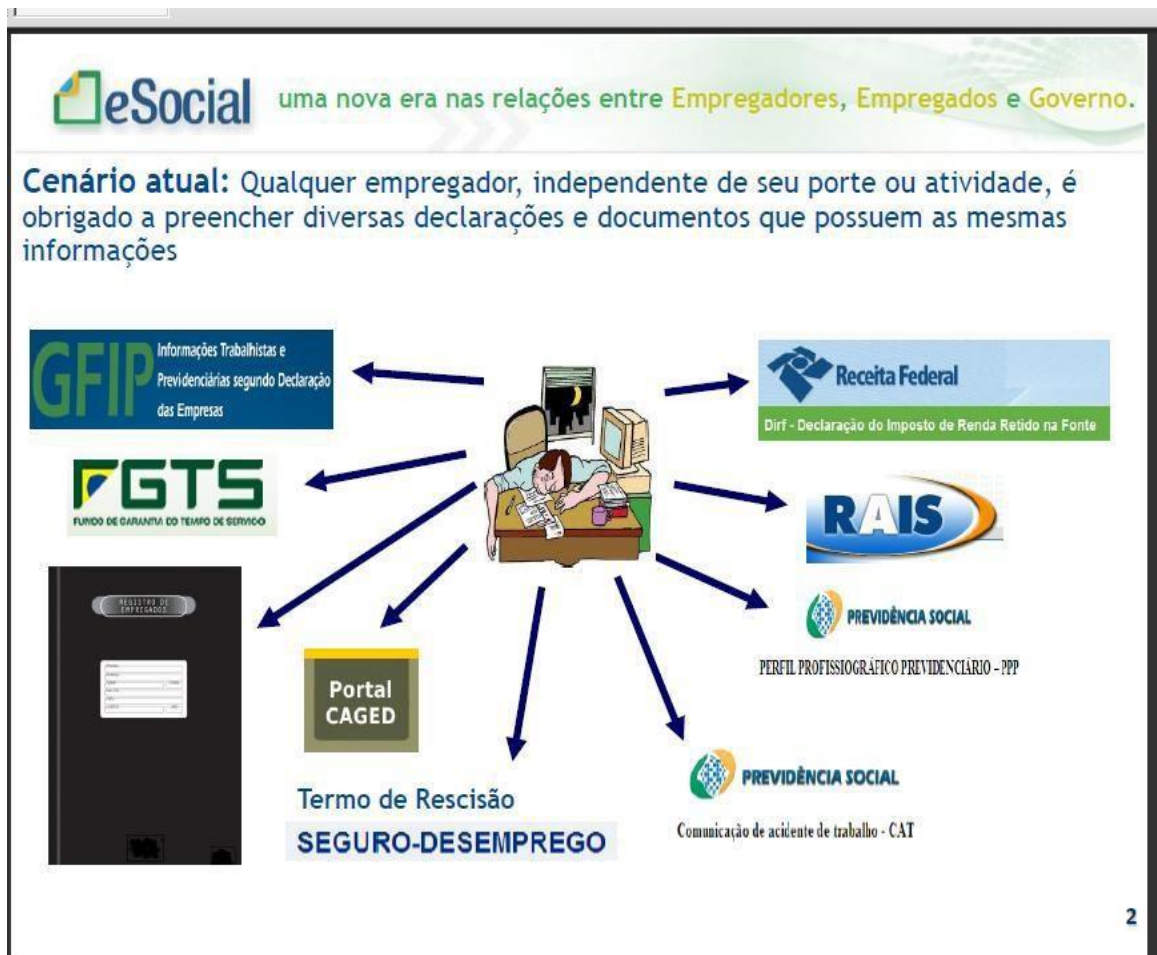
eSocial uma nova era nas relações entre Empregadores, Empregados e Governo.

Cenário atual: Qualquer empregador, independente de seu porte ou atividade, é obrigado a preencher diversas declarações e documentos que possuem as mesmas informações

GFIP Informações Trabalhistas e Previdenciárias segundo Declaração das Empresas

Receita Federal
Dirf - Declaração do Imposto de Renda Retido na Fonte

FGTS
FUNDO DE GARANTIA DO TEMPO DE SERVIÇO

RAIS

REGISTRO DE EMPREGADOS

PREVIDÊNCIA SOCIAL
PERFIL PROFISSIOGRÁFICO PREVIDENCIÁRIO - PPP

Portal CAGED

Termo de Rescisão
SEGURO-DESEMPREGO

PREVIDÊNCIA SOCIAL
Comunicação de acidente de trabalho - CAT

2